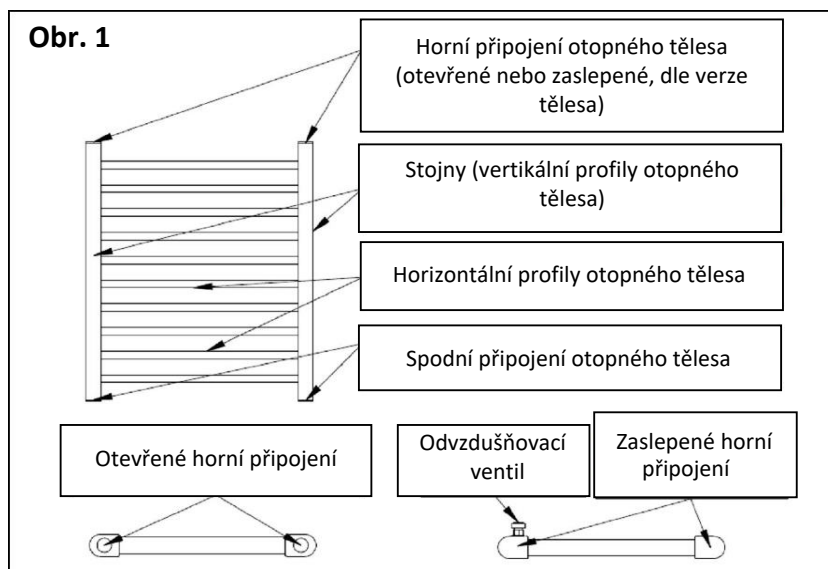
Obr. 1

Horní připojení otopného tělesa (otevřené nebo zaslepené, dle verze tělesa)

Stojny (vertikální profily otopného tělesa)

Horizontální profily otopného tělesa

Spodní připojení otopného tělesa

Otevřené horní připojení

Odvzdušňovací ventil

Zaslepené horní připojení